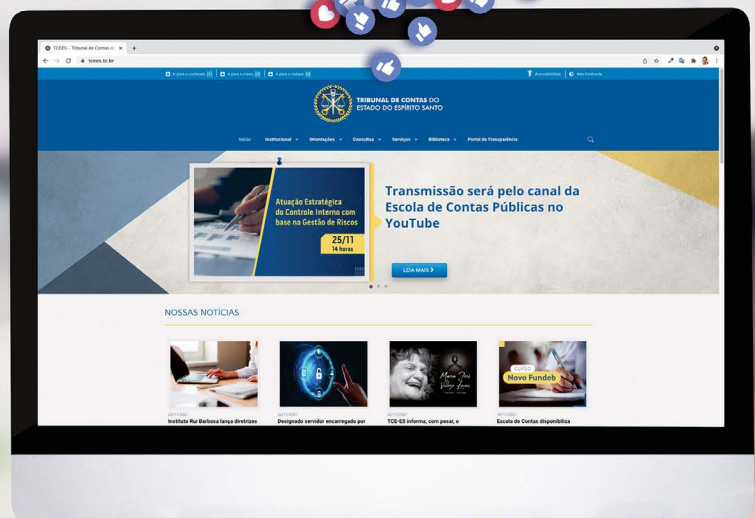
TCEES - Tribunal de Contas d... ×

tcees.tc.br

Ir para o conteúdo [1] | Ir para o menu [2] | Ir para o rodapé [3]

Acessibilidade | Alto Contraste

TRIBUNAL DE CONTAS DO ESTADO DO ESPÍRITO SANTO

Início Institucional Orientações Consultas Serviços Biblioteca Portal da Transparência

Atuação Estratégica do Controle Interno com base na Gestão de Riscos

25/11 14 horas

Transmissão será pelo canal da Escola de Contas Públicas no YouTube

LEIA MAIS

NOSSAS NOTÍCIAS

22/11/2021
Instituto Rui Barbosa lança diretrizes

22/11/2021
Designado servidor encarregado por

22/11/2021
TCE-ES informa, com pesar, o

Maria José Vellozo Lucas

18/11/2021
CURSO
Novo Fundeb
Escola de Contas disponibiliza